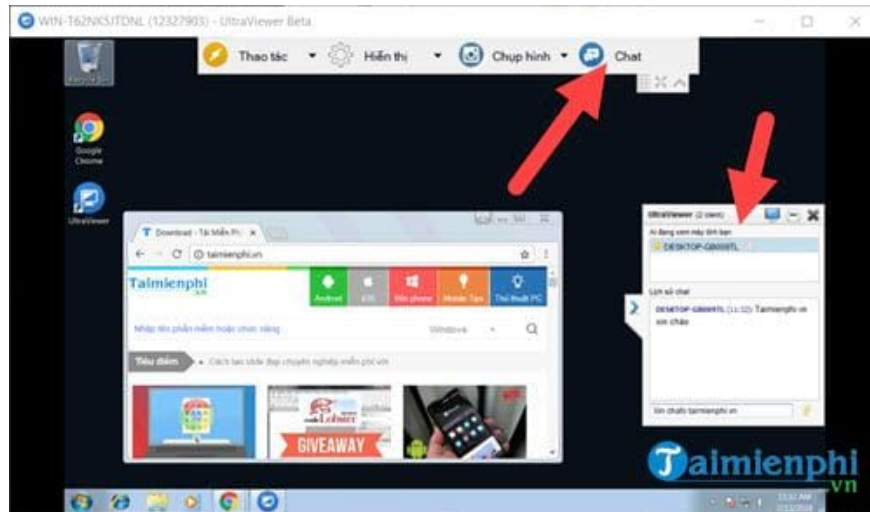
WIN-T62NKSJTDNL (12327903) - UltraViewer Beta

Thao tác
Hiển thị
Chụp hình
Chat

Recycle Bin
Google Chrome
UltraViewer

Download - Tải Miễn Phí ×
taimienphi.vn
Taimienphi .vn
Android
iOS
Win phone
Mobile Tips
Thủ thuật PC
Nhập tên phần mềm hoặc chức năng
Windows
Tiêu điểm
Cách tạo khác đẹp chuyên nghiệp miễn phí với
GIVEAWAY

UltraViewer (2 conn)
Ai đang xem máy tính bạn
DESKTOP-G8009TL
Lịch sử chat
DESKTOP-G8009TL (11:32): Taimienphi.vn xin chào
Xin chào taimienphi.vn

Taimienphi .vn